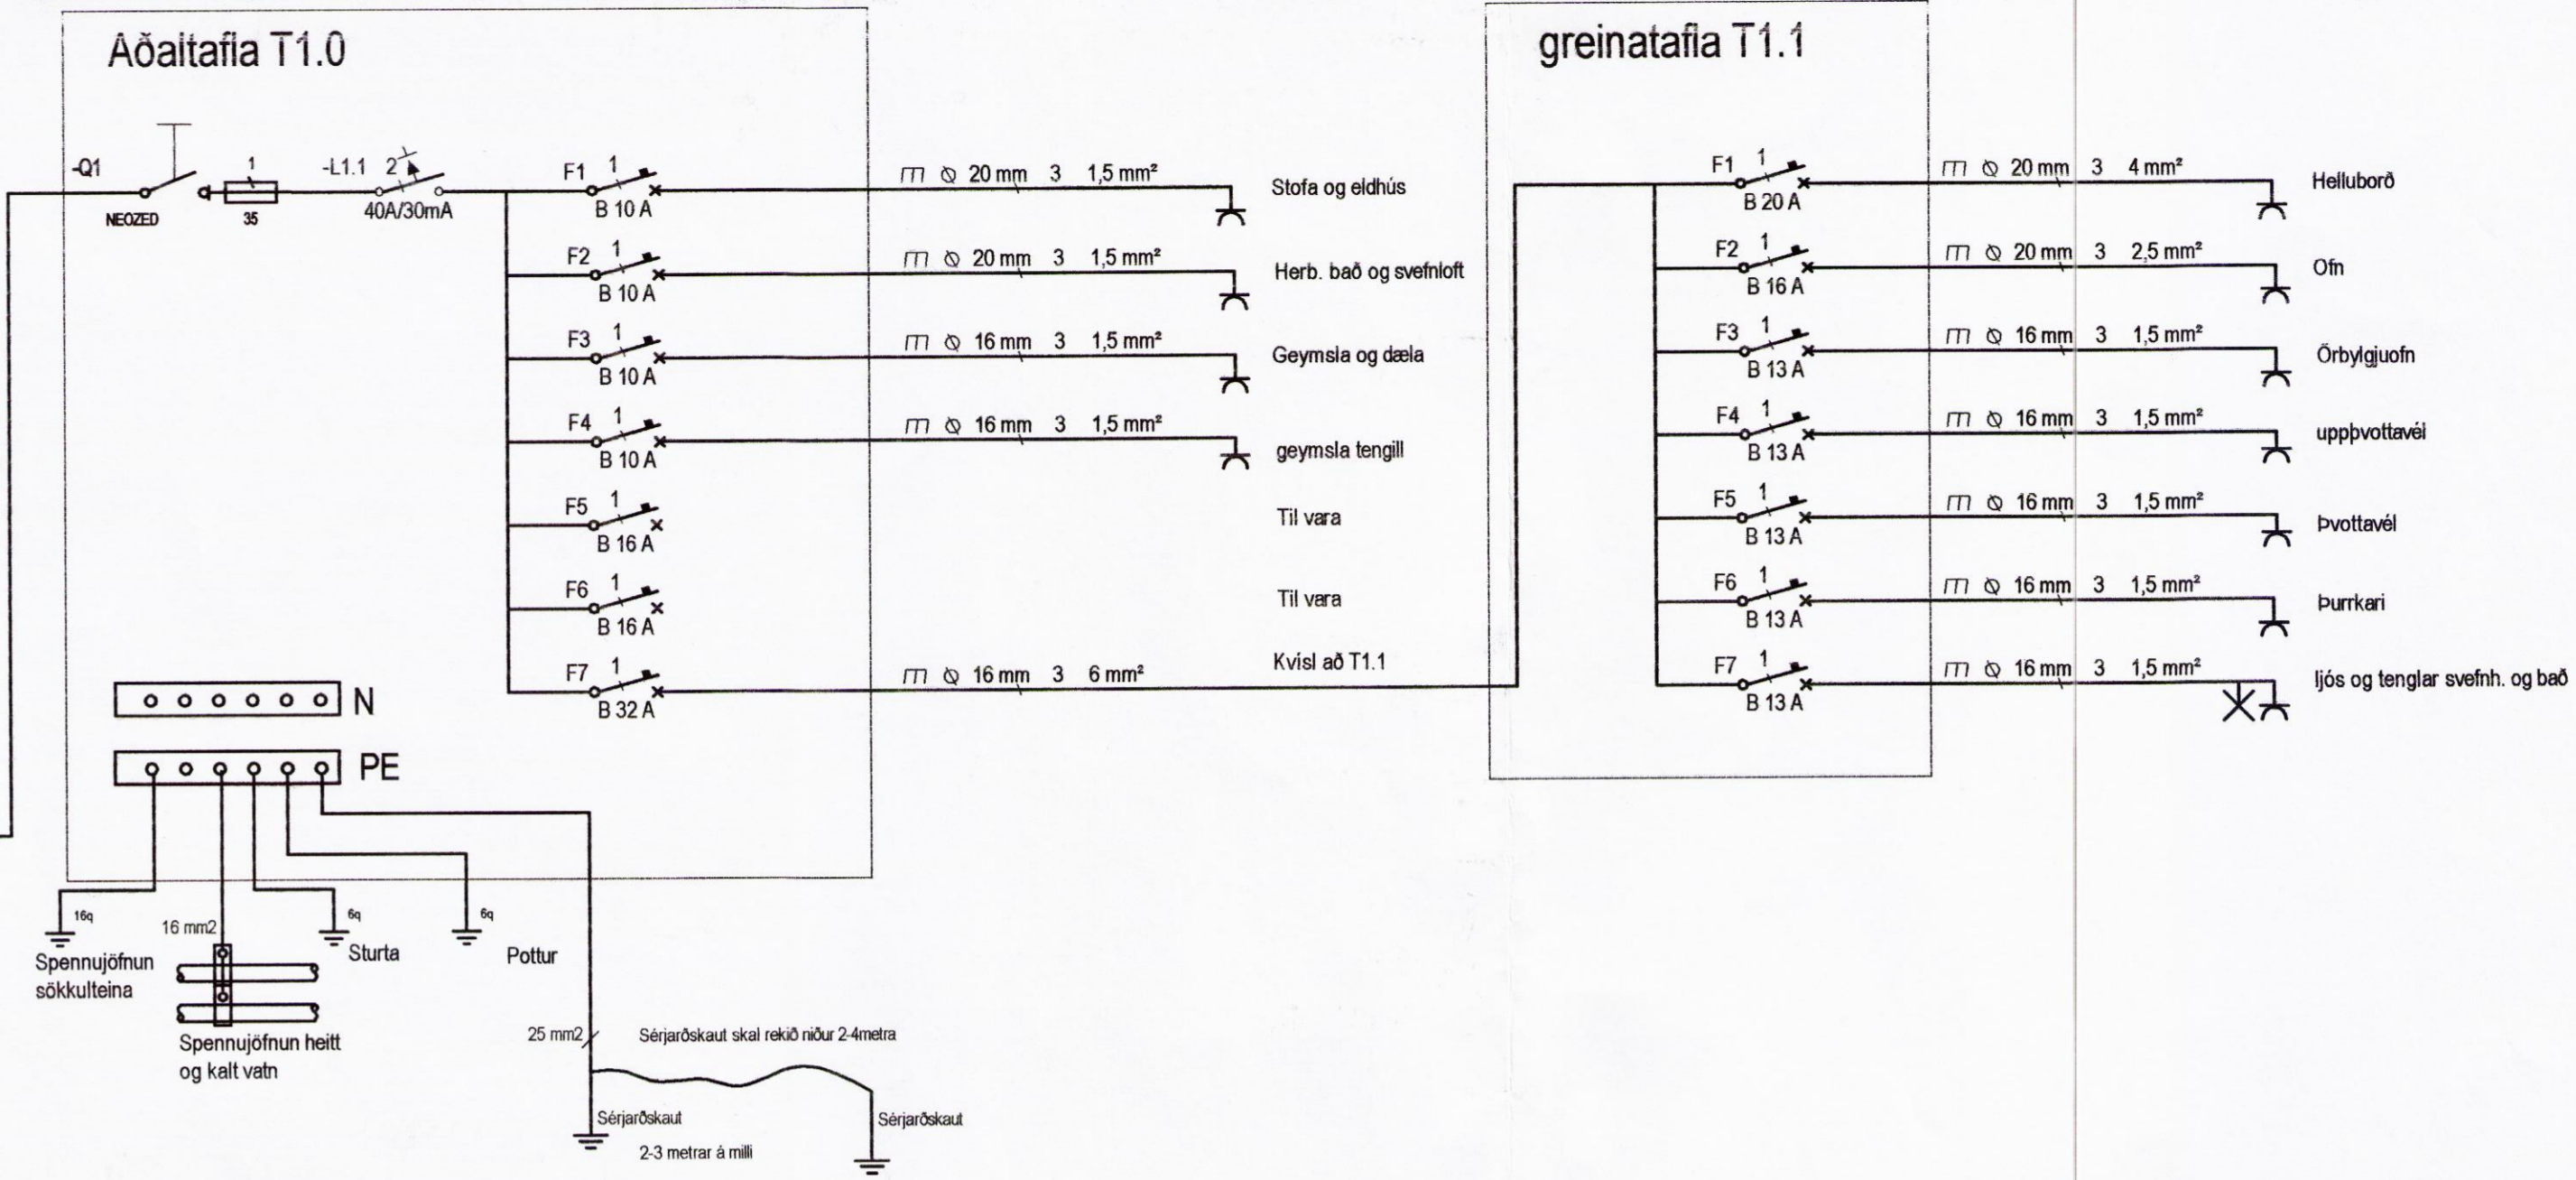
Aðaltafla T1.0

-Q1
NEOZED
1
35
-L1.1 2
40A/30mA

F1 1
B 10 A
$\varnothing$ 20 mm 3 1,5 mm²
Stofa og eldhús

F2 1
B 10 A
$\varnothing$ 20 mm 3 1,5 mm²
Herb. bað og svefnloft

F3 1
B 10 A
$\varnothing$ 16 mm 3 1,5 mm²
Geymsla og dæla

F4 1
B 10 A
$\varnothing$ 16 mm 3 1,5 mm²
geymsla tengill

F5 1
B 16 A
Til vara

F6 1
B 16 A
Til vara

F7 1
B 32 A
$\varnothing$ 16 mm 3 6 mm²
Kvísl að T1.1

N
PE

16q
Spennujöfnun sökkulteina
16 mm2
Spennujöfnun heitt og kalt vatn
6q
Sturta
6q
Pottur
25 mm2
Sérjarðskaut skal rekið niður 2-4metra
Sérjarðskaut
Sérjarðskaut
2-3 metrar á milli

greinatafla T1.1

F1 1
B 20 A
$\varnothing$ 20 mm 3 4 mm²
Helluborð

F2 1
B 16 A
$\varnothing$ 20 mm 3 2,5 mm²
Ofn

F3 1
B 13 A
$\varnothing$ 16 mm 3 1,5 mm²
Örbylgjuofn

F4 1
B 13 A
$\varnothing$ 16 mm 3 1,5 mm²
uppþvottavél

F5 1
B 13 A
$\varnothing$ 16 mm 3 1,5 mm²
Þvottavél

F6 1
B 13 A
$\varnothing$ 16 mm 3 1,5 mm²
Þurrkari

F7 1
B 13 A
$\varnothing$ 16 mm 3 1,5 mm²
ljós og tenglar svefnh. og bað